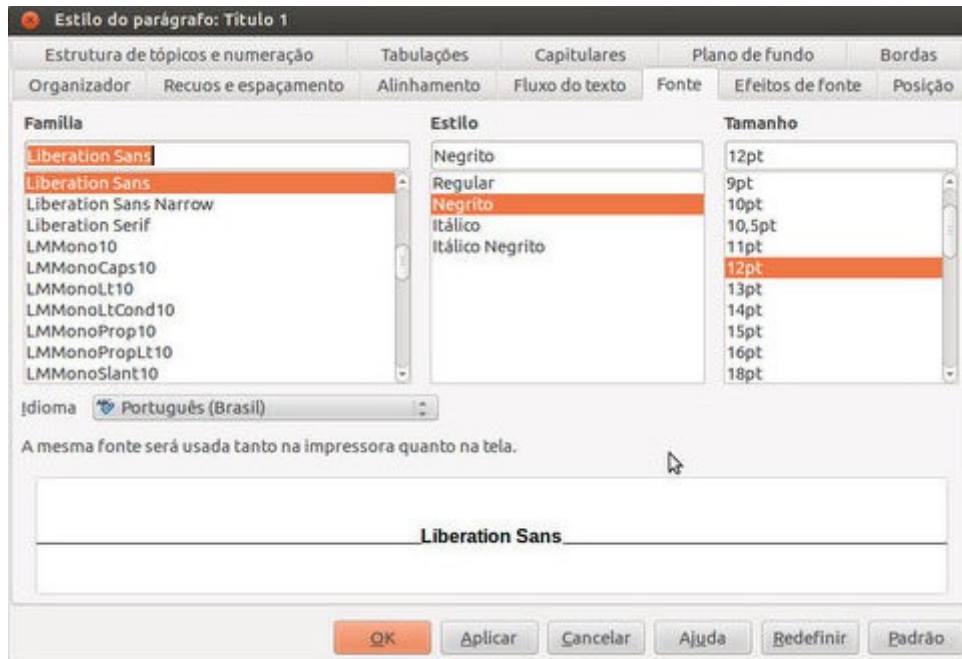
Estilo do parágrafo: Título 1

Estrutura de tópicos e numeração
Tabulações
Capitulares
Plano de fundo
Bordas
Organizador
Recuos e espaçamento
Alinhamento
Fluxo do texto
Fonte
Efeitos de fonte
Posição

Família
Liberation Sans
Liberation Sans
Liberation Sans Narrow
Liberation Serif
LMMono10
LMMonoCaps10
LMMonoLt10
LMMonoLtCond10
LMMonoProp10
LMMonoPropLt10
LMMonoSlant10

Estilo
Negrito
Regular
Negrito
Itálico
Itálico Negrito

Tamanho
12pt
9pt
10pt
10,5pt
11pt
12pt
13pt
14pt
15pt
16pt
18pt

Idioma
Português (Brasil)

A mesma fonte será usada tanto na impressora quanto na tela.

Liberation Sans

OK
Aplicar
Cancelar
Ajuda
Redefinir
Padrão